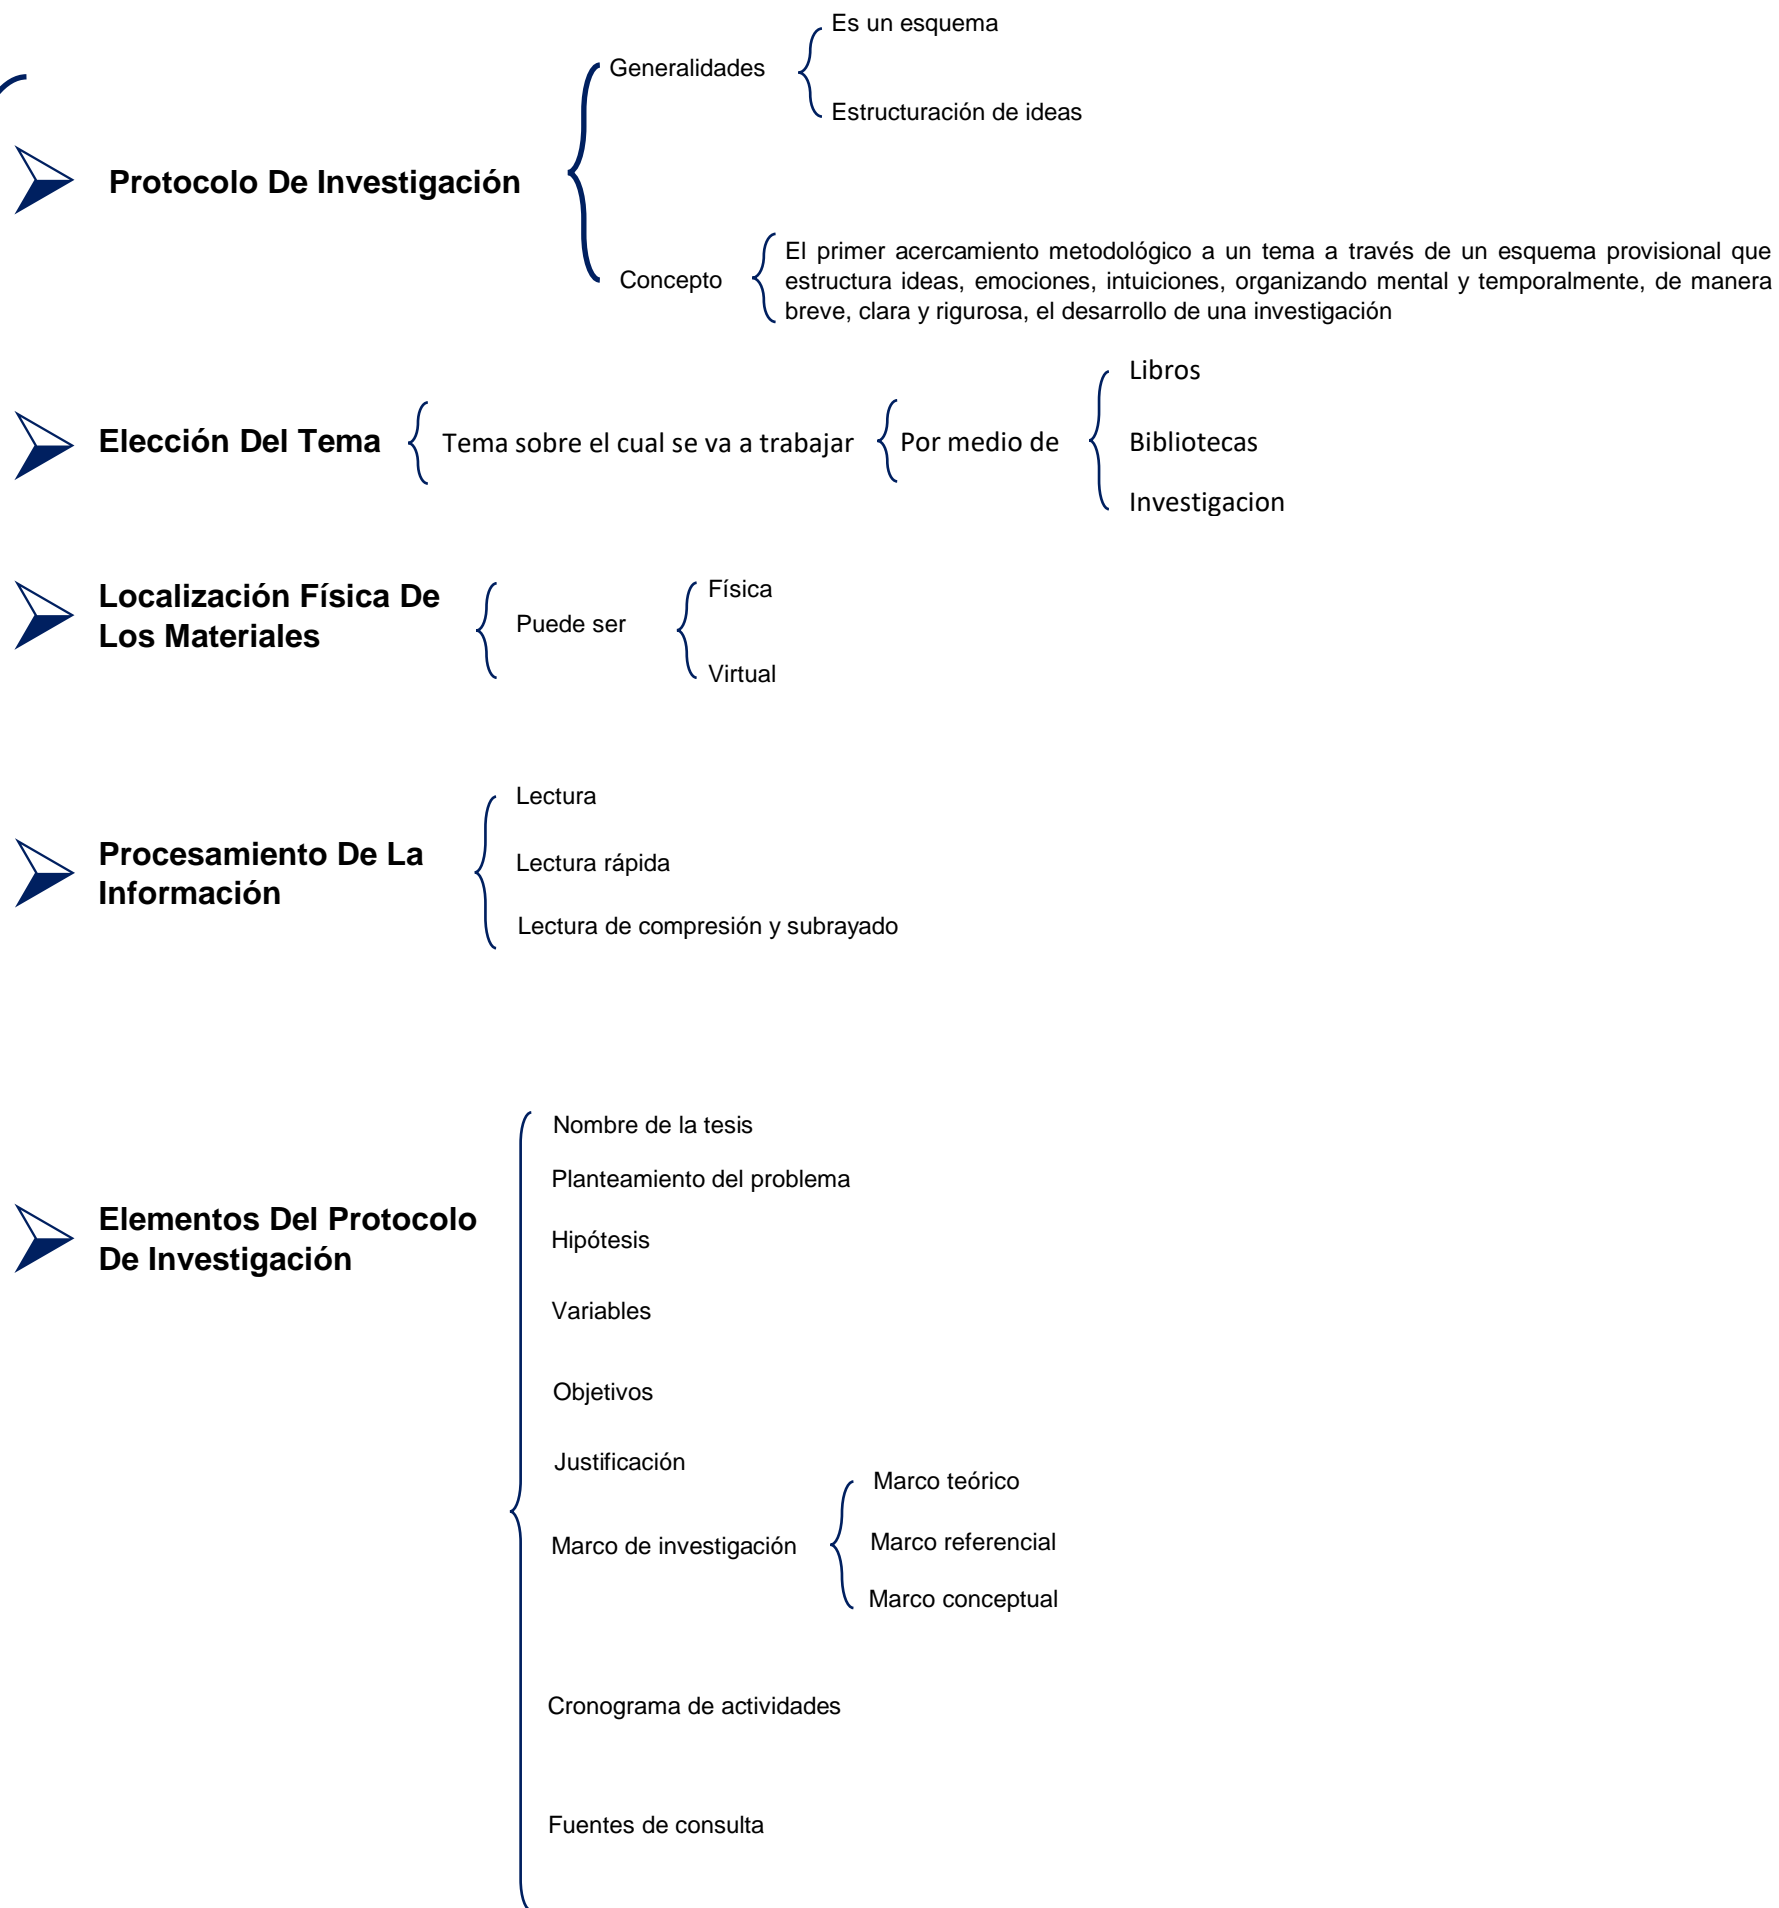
Protocolo De Investigación

Generalidades

Es un esquema

Estructuración de ideas

Concepto

El primer acercamiento metodológico a un tema a través de un esquema provisional que estructura ideas, emociones, intuiciones, organizando mental y temporalmente, de manera breve, clara y rigurosa, el desarrollo de una investigación

Elección Del Tema

Tema sobre el cual se va a trabajar

Por medio de

Libros

Bibliotecas

Investigacion

Localización Física De Los Materiales

Puede ser

Física

Virtual

Procesamiento De La Información

Lectura

Lectura rápida

Lectura de compresión y subrayado

Elementos Del Protocolo De Investigación

Nombre de la tesis

Planteamiento del problema

Hipótesis

Variables

Objetivos

Justificación

Marco de investigación

Marco teórico

Marco referencial

Marco conceptual

Cronograma de actividades

Fuentes de consulta